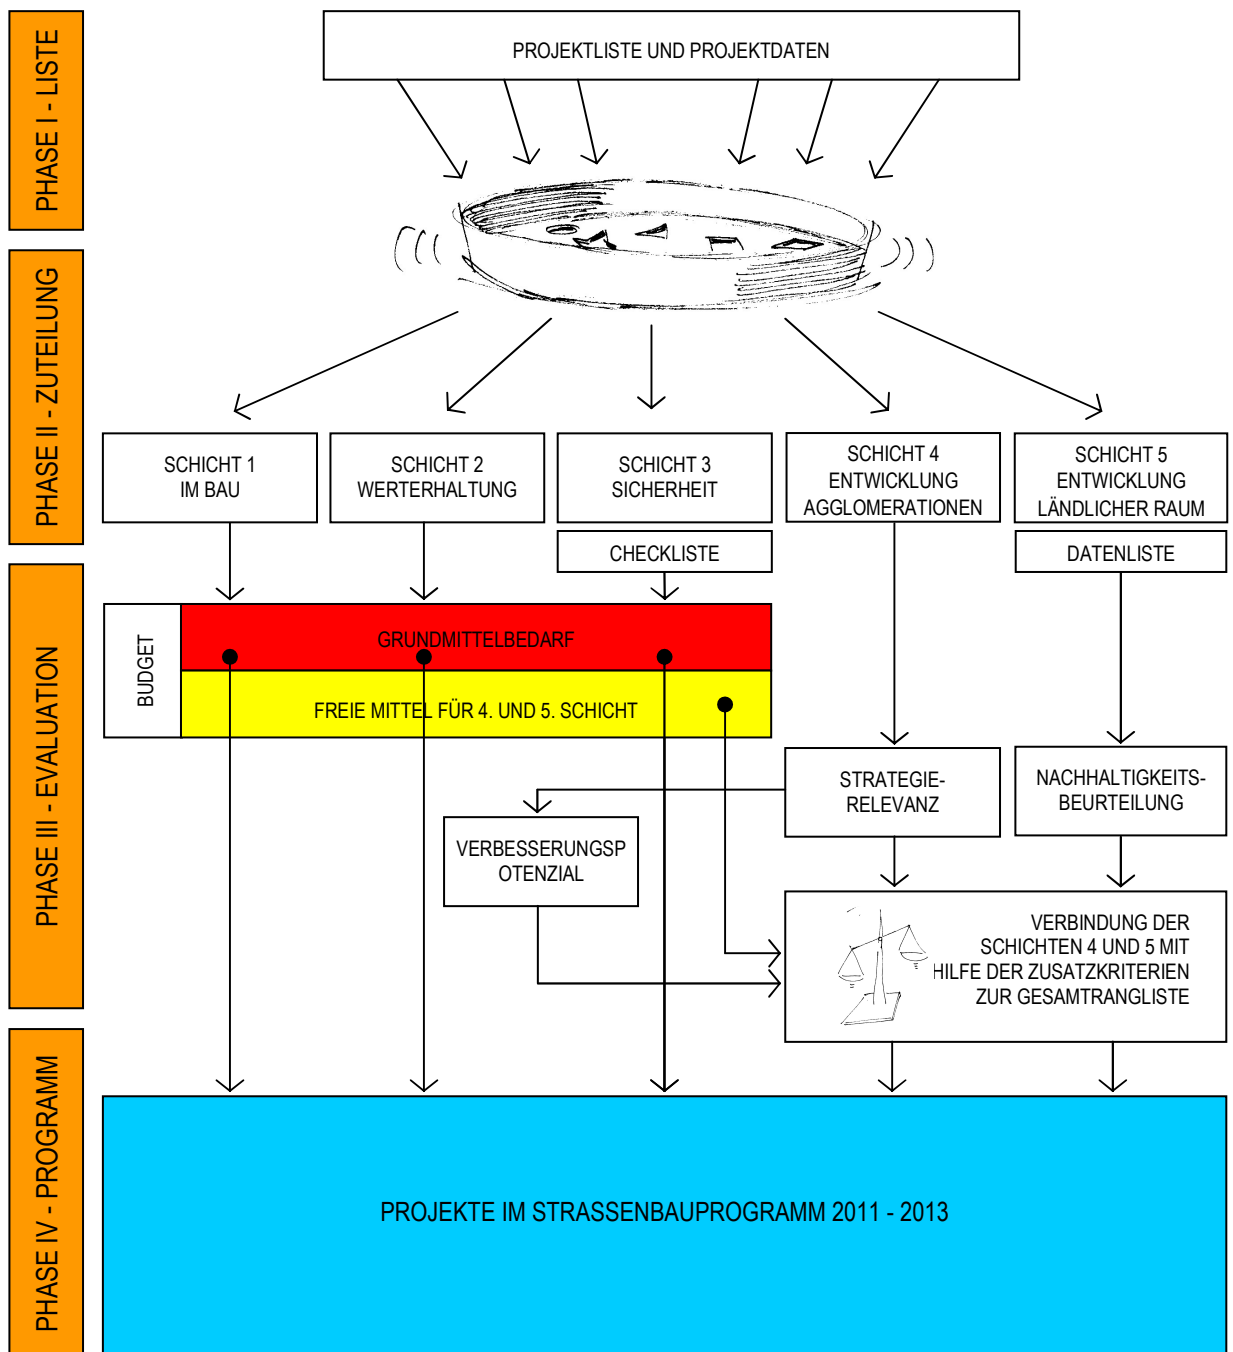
PHASE I - LISTE

PROJEKTLISTE UND PROJEKTDATEN

PHASE II - ZUTEILUNG

SCHICHT 1
IM BAU

SCHICHT 2
WERTERHALTUNG

SCHICHT 3
SICHERHEIT

SCHICHT 4
ENTWICKLUNG
AGGLOMERATIONEN

SCHICHT 5
ENTWICKLUNG
LÄNDLICHER RAUM

CHECKLISTE

DATENLISTE

PHASE III - EVALUATION

BUDGET

GRUNDMITTELBEDARF

FREIE MITTEL FÜR 4. UND 5. SCHICHT

STRATEGIE-
RELEVANZ

NACHHALTIGKEITS-
BEURTEILUNG

VERBESSERUNGSP
OTENZIAL

VERBINDUNG DER
SCHICHTEN 4 UND 5 MIT
HILFE DER ZUSATZKRITERIEN
ZUR GESAMTRANGLISTE

PHASE IV - PROGRAMM

PROJEKTE IM STRASSENBAUPROGRAMM 2011 - 2013